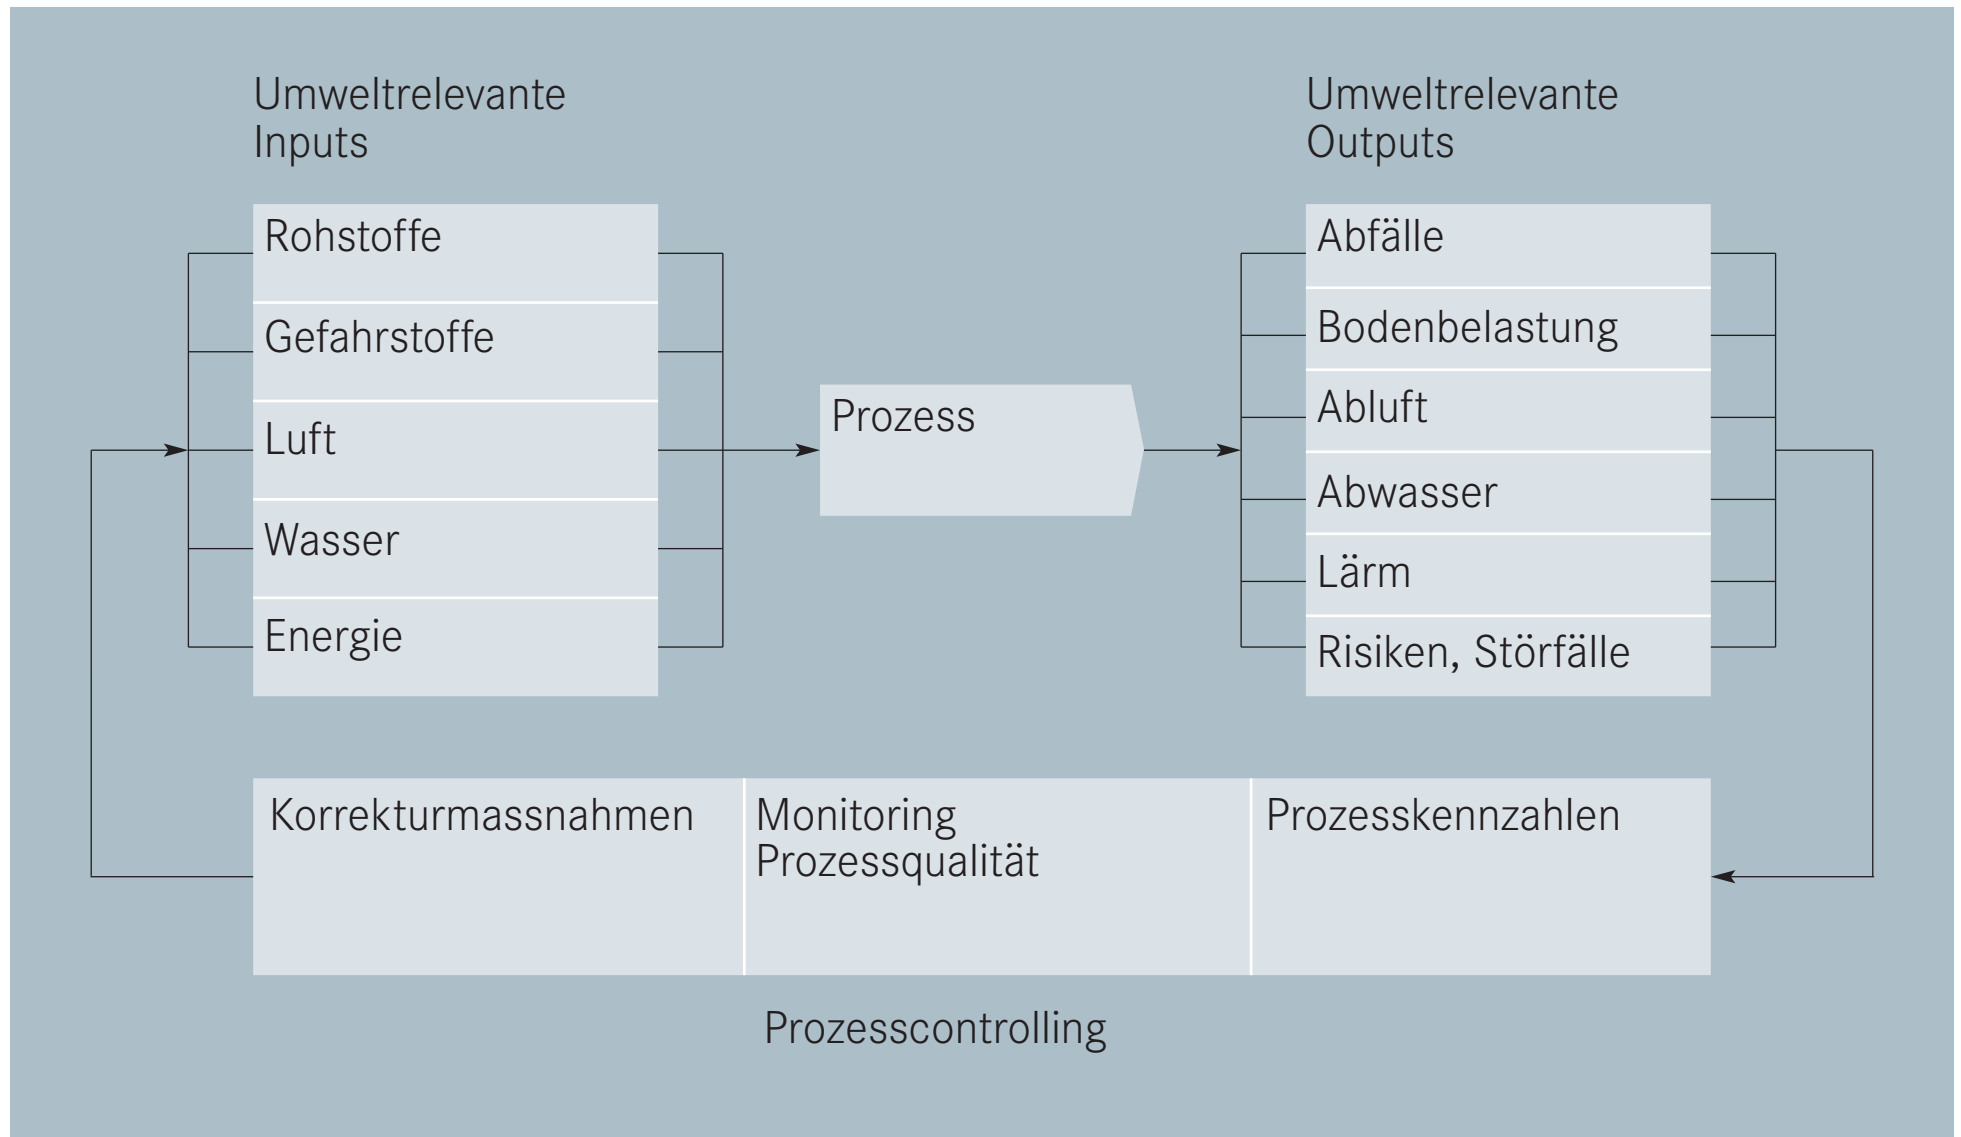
Umweltrelevante Inputs

Rohstoffe

Gefahrstoffe

Luft

Wasser

Energie

Prozess

Umweltrelevante Outputs

Abfälle

Bodenbelastung

Abluft

Abwasser

Lärm

Risiken, Störfälle

Korrekturmassnahmen

Monitoring Prozessqualität

Prozesskennzahlen

Prozesscontrolling